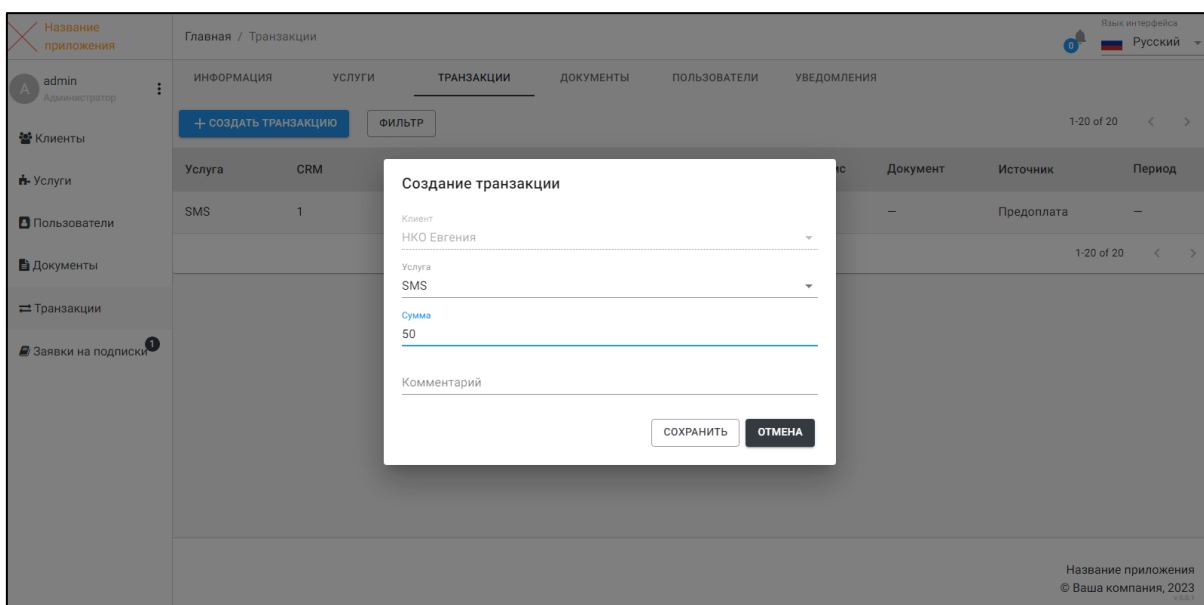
Название приложения

Главная / Транзакции

0

Язык интерфейса

Русский

A admin
Администратор

ИНФОРМАЦИЯ УСЛУГИ ТРАНЗАКЦИИ ДОКУМЕНТЫ ПОЛЬЗОВАТЕЛИ УВЕДОМЛЕНИЯ

+ СОЗДАТЬ ТРАНЗАКЦИЮ

ФИЛЬТР

1-20 of 20

Клиенты

Услуги

Пользователи

Документы

Транзакции

Заявки на подписки 1

| Услуга | CRM | | ...с | Документ | Источник | Период |
|---|---|---|---|---|---|---|
| SMS | 1 | | | – | Предоплата | – |

1-20 of 20

Создание транзакции

Клиент
НКО Евгения

Услуга
SMS

Сумма
50

Комментарий

СОХРАНИТЬ ОТМЕНА

Название приложения
© Ваша компания, 2023